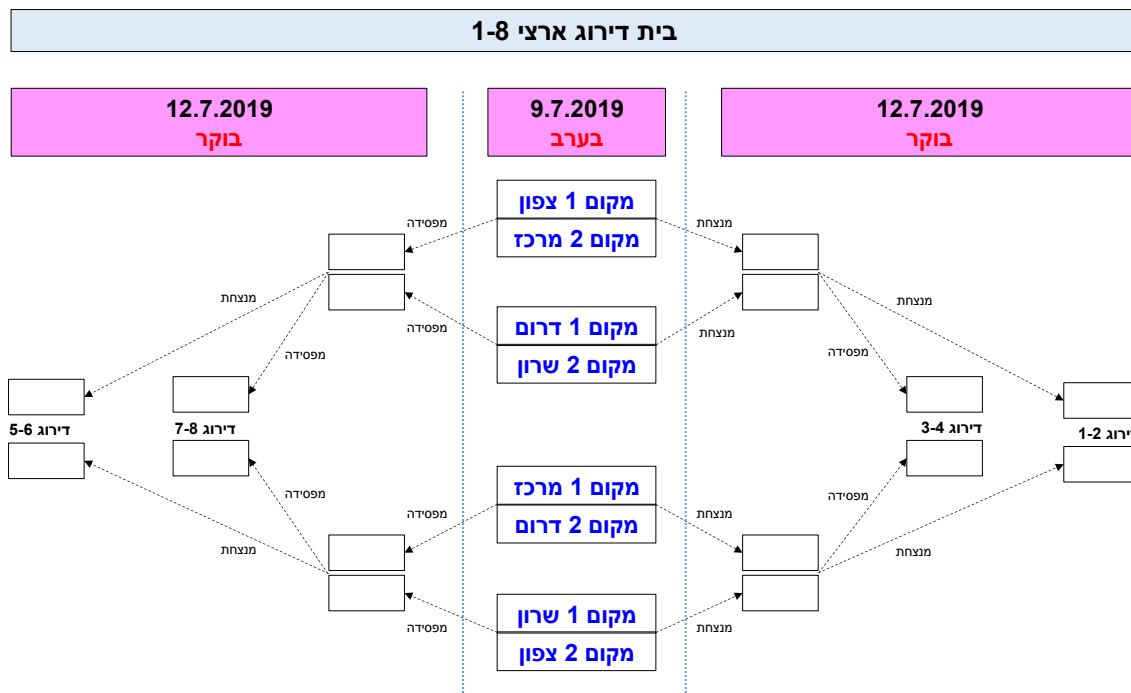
בית דירוג ארצי 1-8

12.7.2019
בוקר

9.7.2019
בערב

12.7.2019
בוקר

מקום 1 צפון
מקום 2 מרכז

מקום 1 דרום
מקום 2 שרון

מקום 1 מרכז
מקום 2 דרום

מקום 1 שרון
מקום 2 צפון

מפסידה
מנצחת
מפסידה
מפסידה
דירוג 5-6
דירוג 7-8
מפסידה
מפסידה
מנצחת
מפסידה

מנצחת
מנצחת
מנצחת
מפסידה
דירוג 3-4
דירוג 1-2
מפסידה
מנצחת
מנצחת
מנצחת